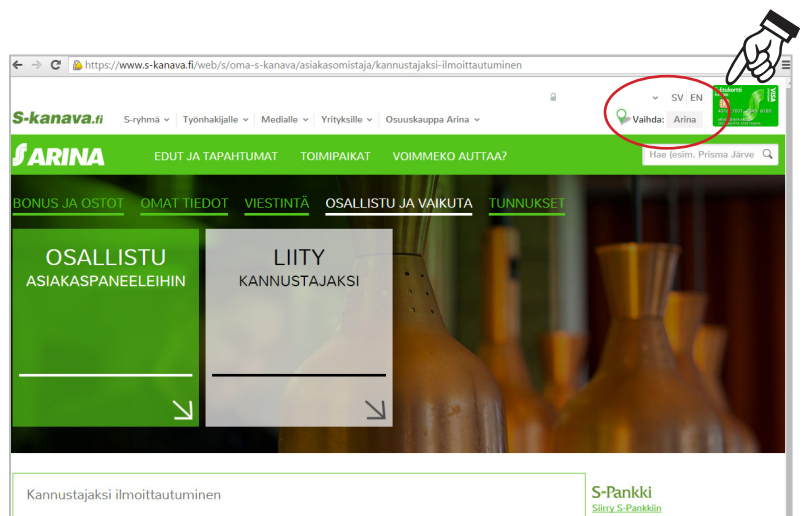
https://www.s-kanava.fi/web/s/oma-s-kanava/asiakasomistaja/kannustajaksi-ilmoittautuminen

S-kanava.fi S-ryhmä Työnhakijalle Medialle Yrityksille Osuuskauppa Arina

SV EN

Vaihda: Arina

ARINA EDUT JA TAPAHTUMAT TOIMIPAIKAT VOIMMEKO AUTTAA?

Hae (esim. Prisma Järve

BONUS JA OSTOT OMAT TIEDOT VIESTINTÄ OSALLISTU JA VAIKUTA TUNNUKSET

OSALLISTU
ASIAKASPANEELEIHIN

LIITY
KANNUSTAJAKSI

Kannustajaksi ilmoittautuminen

S-Pankki
Siirry S-Pankkiin